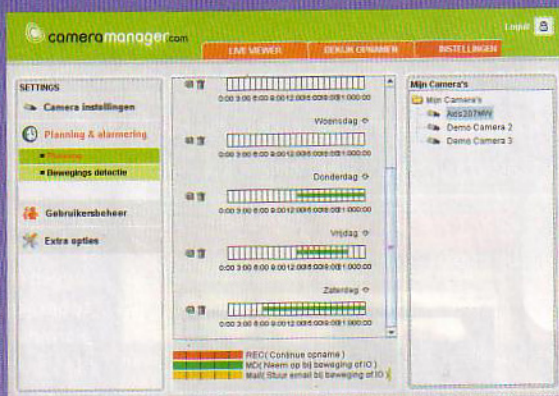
cameramanager.com

Logout

LIVE VIEWER | BEKIJK OPNAMEN | INSTELLINGEN

SETTINGS

Camera instellingen

Planning & alarmering

Planning

Bewegings detectie

Gebruikersbeheer

Extra opties

0:00 3:00 6:00 9:00 12:00 15:00 18:00 21:00 0:00

Woensdag

0:00 3:00 6:00 9:00 12:00 15:00 18:00 21:00 0:00

Donderdag

0:00 3:00 6:00 9:00 12:00 15:00 18:00 21:00 0:00

Vrijdag

0:00 3:00 6:00 9:00 12:00 15:00 18:00 21:00 0:00

Zaterdag

0:00 3:00 6:00 9:00 12:00 15:00 18:00 21:00 0:00

REC( Continue opname )

MD( Neem op bij beweging of IO )

Mail( Stuur email bij beweging of IO )

Mijn Camera's

Mijn Camera's

Axis207MW

Demo Camera 2

Demo Camera 3